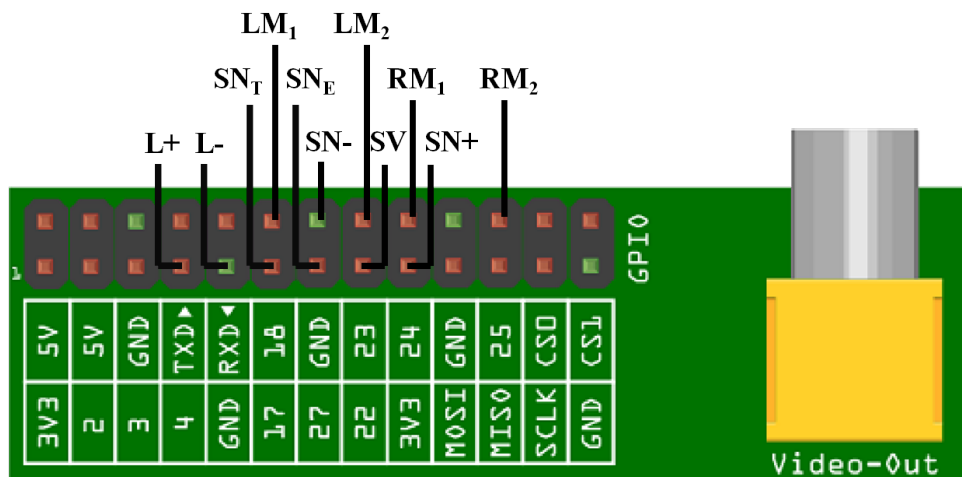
$LM_1$ $LM_2$

$SN_T$ $SN_E$ $RM_1$ $RM_2$

L+ L- SN- SV SN+

GPIO

1

| 5V | 5V | GND | TXD▲ | RXD▼ | 18 | GND | 23 | 24 | GND | 25 | CS0 | CS1 |
|---|---|---|---|---|---|---|---|---|---|---|---|---|
| 3V3 | 2 | 3 | 4 | GND | 17 | 27 | 22 | 3V3 | MOSI | MISO | SCLK | GND |

Video-Out